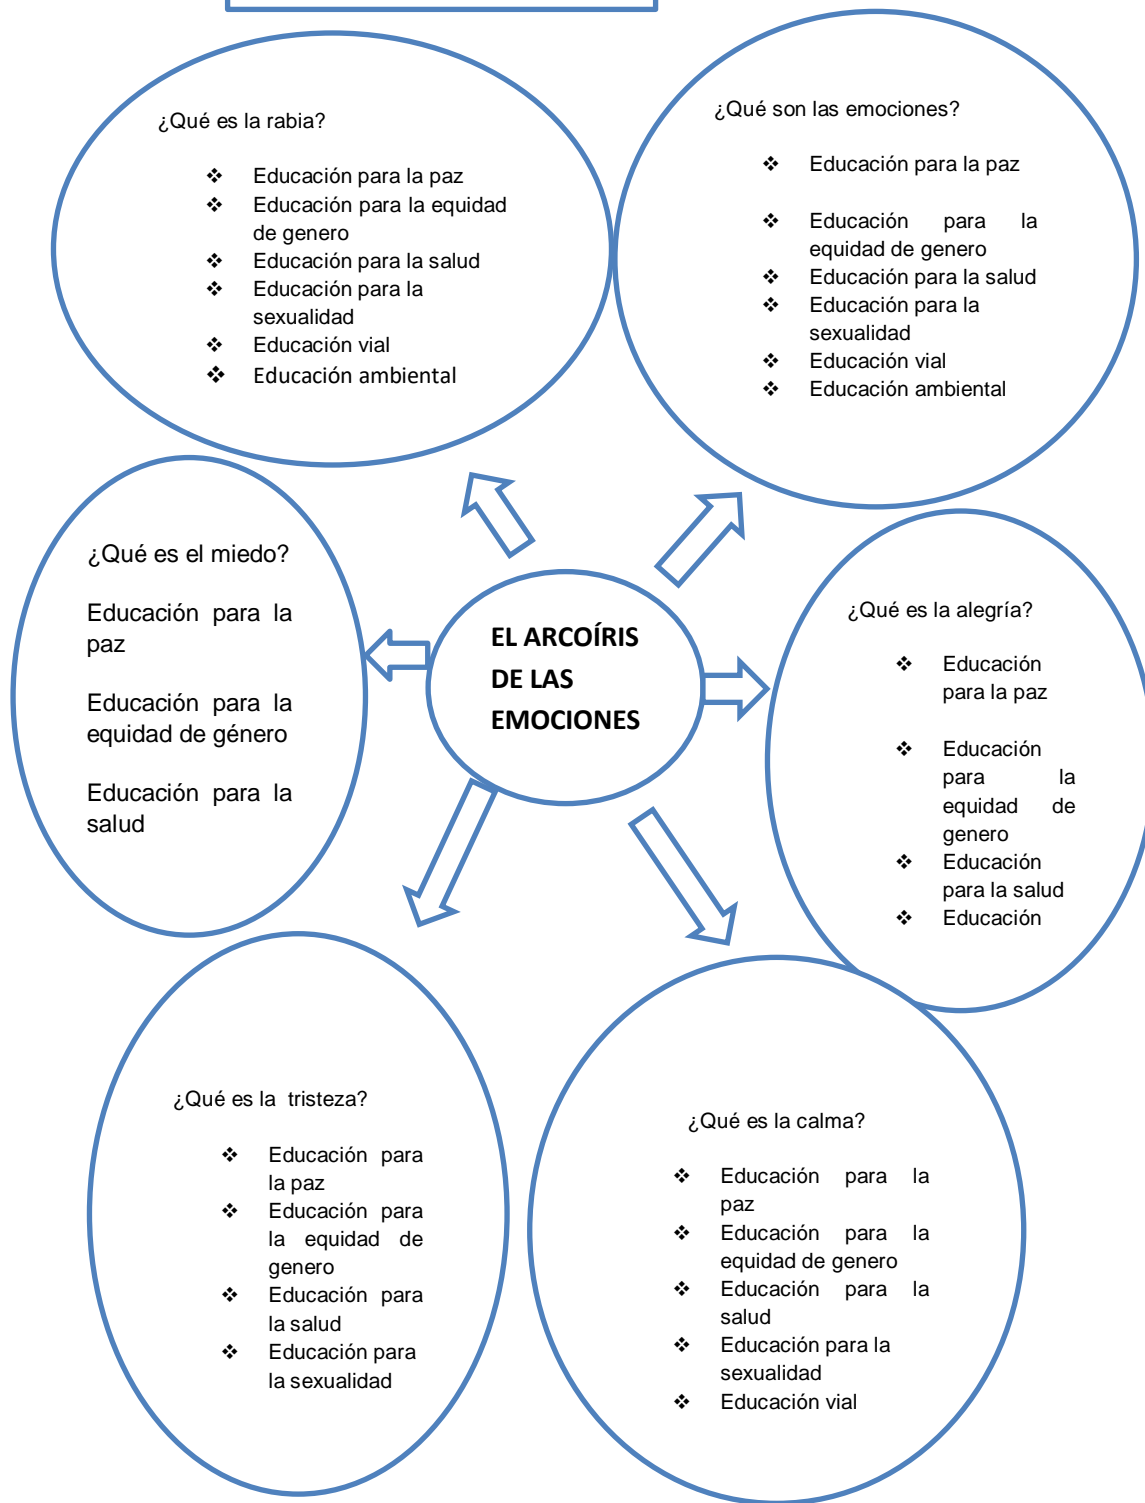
¿Qué es la rabia?

- Educación para la paz
- Educación para la equidad de genero
- Educación para la salud
- Educación para la sexualidad
- Educación vial
- Educación ambiental

¿Qué son las emociones?

- Educación para la paz
- Educación para la equidad de genero
- Educación para la salud
- Educación para la sexualidad
- Educación vial
- Educación ambiental

¿Qué es el miedo?

Educación para la paz

Educación para la equidad de género

Educación para la salud

EL ARCOÍRIS DE LAS EMOCIONES

¿Qué es la alegría?

- Educación para la paz
- Educación para la equidad de genero
- Educación para la salud
- Educación

¿Qué es la tristeza?

- Educación para la paz
- Educación para la equidad de genero
- Educación para la salud
- Educación para la sexualidad

¿Qué es la calma?

- Educación para la paz
- Educación para la equidad de genero
- Educación para la salud
- Educación para la sexualidad
- Educación vial